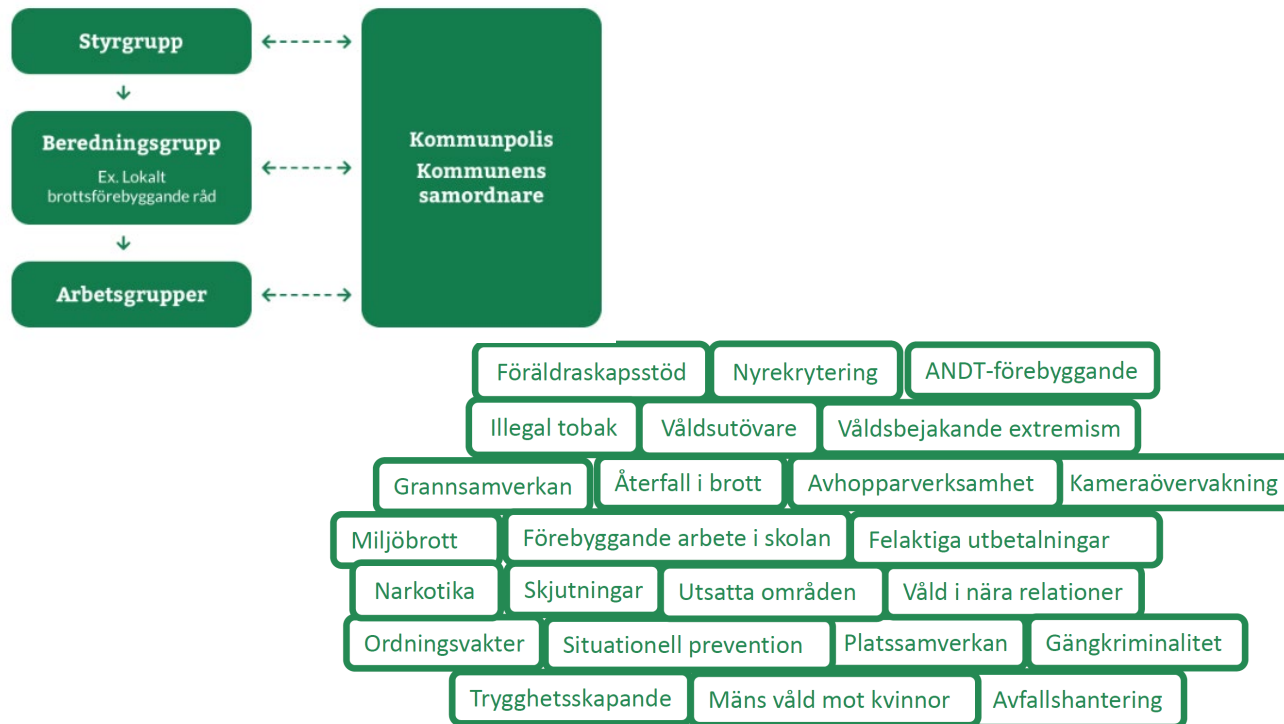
Styrgrupp

Beredningsgrupp
Ex. Lokalt brottsförebyggande råd

Arbetsgrupper

Kommunpolis
Kommunens samordnare

Föräldraskapsstöd
Nyrekrytering
ANDT-förebyggande
Illegal tobak
Våldsutövare
Våldsbejakande extremism
Grannsamverkan
Återfall i brott
Avhopparverksamhet
Kameraövervakning
Miljöbrott
Förebyggande arbete i skolan
Felaktiga utbetalningar
Narkotika
Skjutningar
Utsatta områden
Våld i nära relationer
Ordningsvakter
Situationell prevention
Platssamverkan
Gängkriminalitet
Trygghetsskapande
Mäns våld mot kvinnor
Avfallshantering